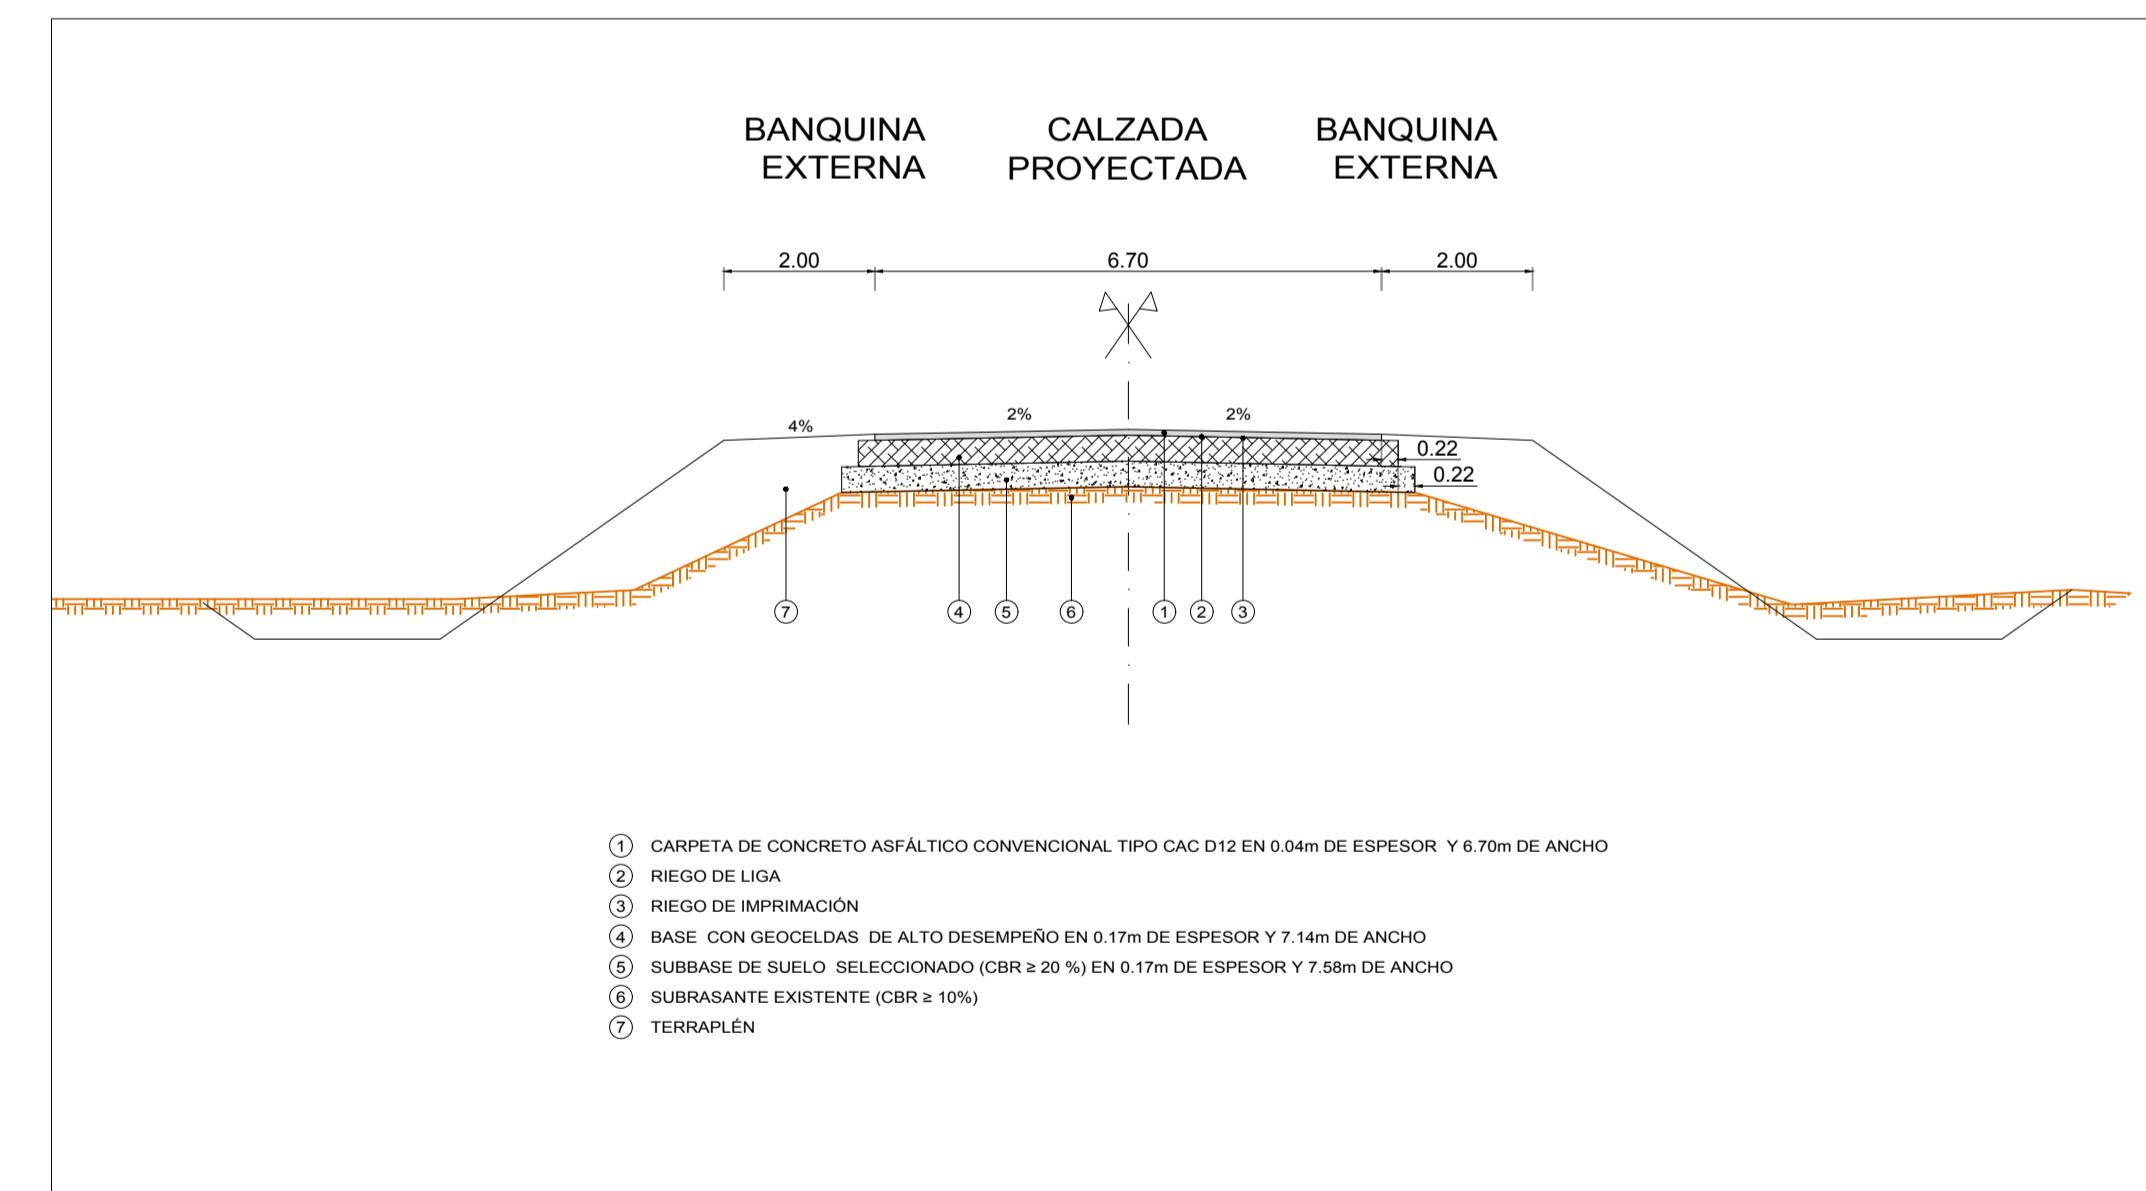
BANQUINA EXTERNA

CALZADA PROYECTADA

BANQUINA EXTERNA

2.00

6.70

2.00

4%

2%

2%

0.22

0.22

7

4

5

6

1

2

3

1 CARPETA DE CONCRETO ASFÁLTICO CONVENCIONAL TIPO CAC D12 EN 0.04m DE ESPESOR Y 6.70m DE ANCHO

2 RIEGO DE LIGA

3 RIEGO DE IMPRIMACIÓN

4 BASE CON GEOCELDAS DE ALTO DESEMPEÑO EN 0.17m DE ESPESOR Y 7.14m DE ANCHO

5 SUBBASE DE SUELO SELECCIONADO (CBR ≥ 20 %) EN 0.17m DE ESPESOR Y 7.58m DE ANCHO

6 SUBRASANTE EXISTENTE (CBR ≥ 10%)

7 TERRAPLÉN